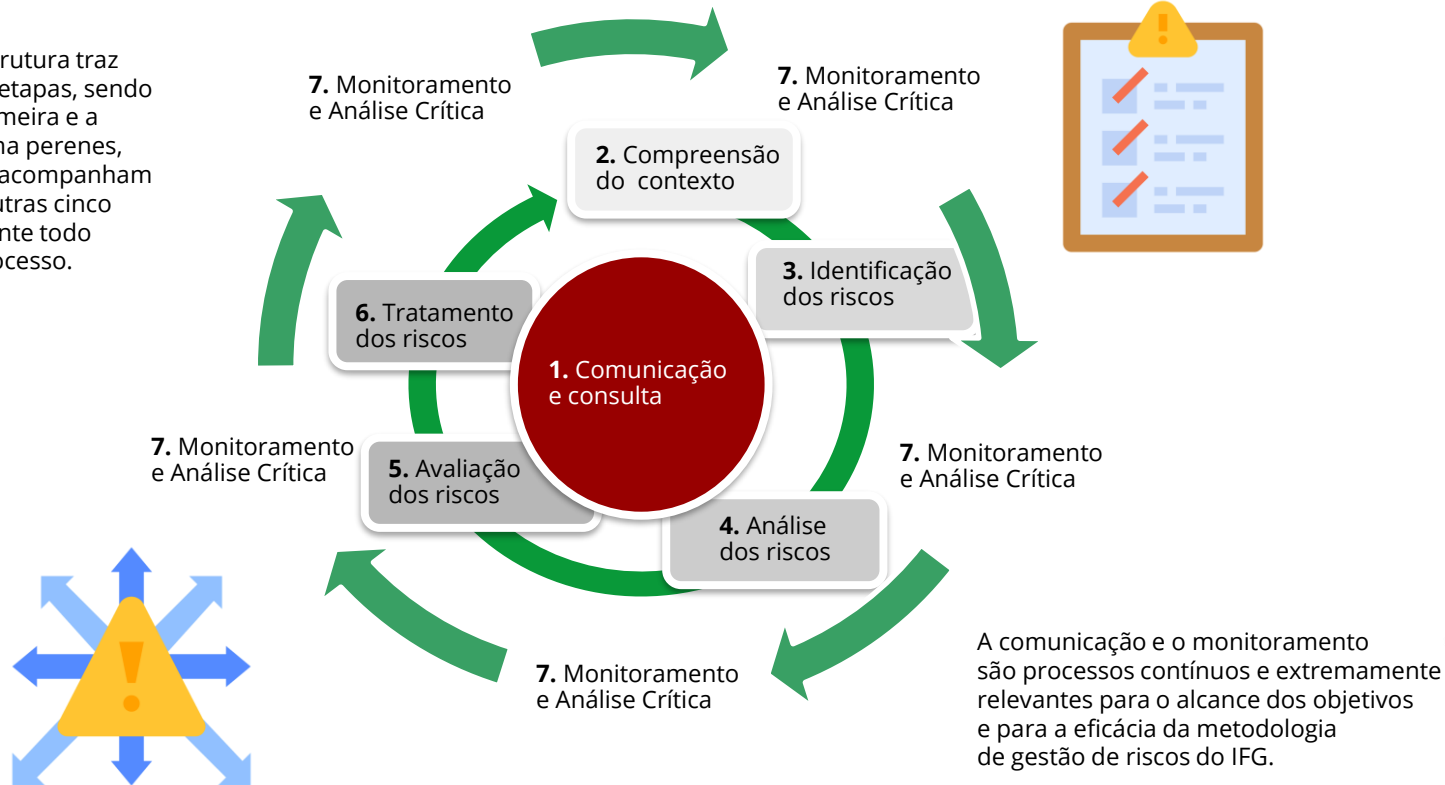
rutura traz etapas, sendo meira e a na perenes, acompanham utras cinco nte todo ocesso.

**7.** Monitoramento e Análise Crítica

**7.** Monitoramento e Análise Crítica

**2.** Compreensão do contexto

**3.** Identificação dos riscos

**6.** Tratamento dos riscos

**1.** Comunicação e consulta

**7.** Monitoramento e Análise Crítica

**7.** Monitoramento e Análise Crítica

**5.** Avaliação dos riscos

**4.** Análise dos riscos

**7.** Monitoramento e Análise Crítica

A comunicação e o monitoramento são processos contínuos e extremamente relevantes para o alcance dos objetivos e para a eficácia da metodologia de gestão de riscos do IFG.